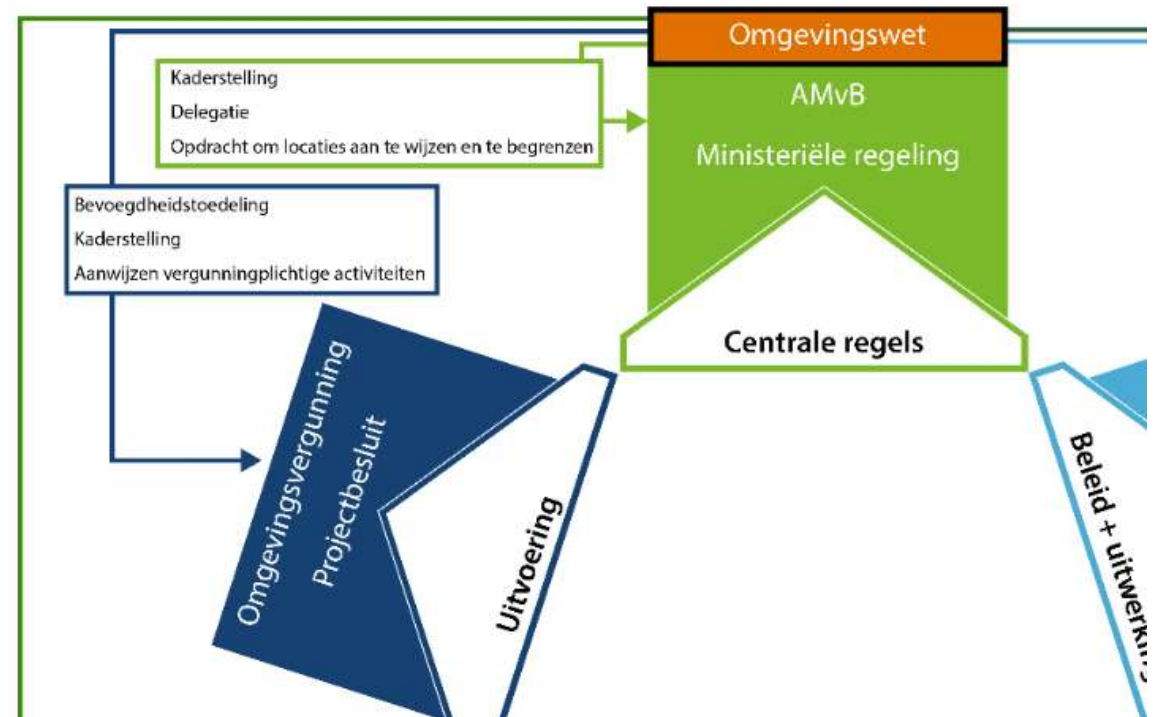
Omgevingswet

Kaderstelling
Delegatie
Opdracht om locaties aan te wijzen en te begrenzen

AMvB
Ministeriële regeling

Bevoegdheidstoedeling
Kaderstelling
Aanwijzen vergunningplichtige activiteiten

Centrale regels

Omgevingsvergunning
Projectbesluit

Uitvoering

Beleid + uitwerkin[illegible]